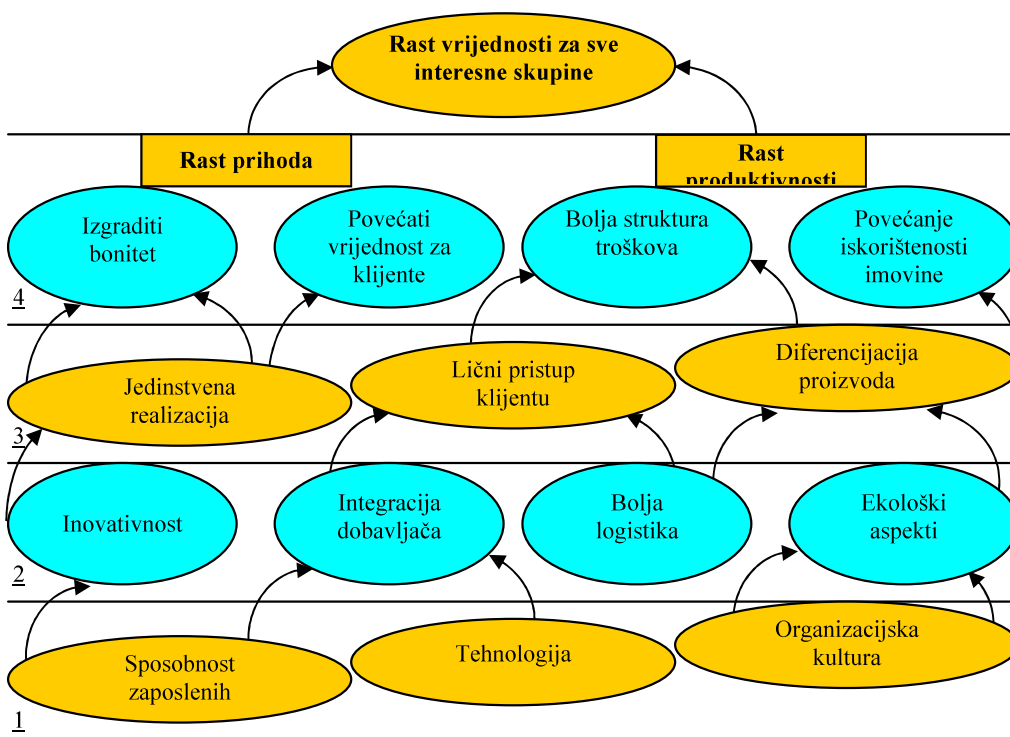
Rast vrijednosti za sve interesne skupine

Rast prihoda

Rast produktivnosti

Izgraditi bonitet

Povećati vrijednost za klijente

Bolja struktura troškova

Povećanje iskorištenosti imovine

4

Jedinstvena realizacija

Lični pristup klijentu

Diferencijacija proizvoda

3

Inovativnost

Integracija dobavljača

Bolja logistika

Ekološki aspekti

2

Sposobnost zaposlenih

Tehnologija

Organizacijska kultura

1